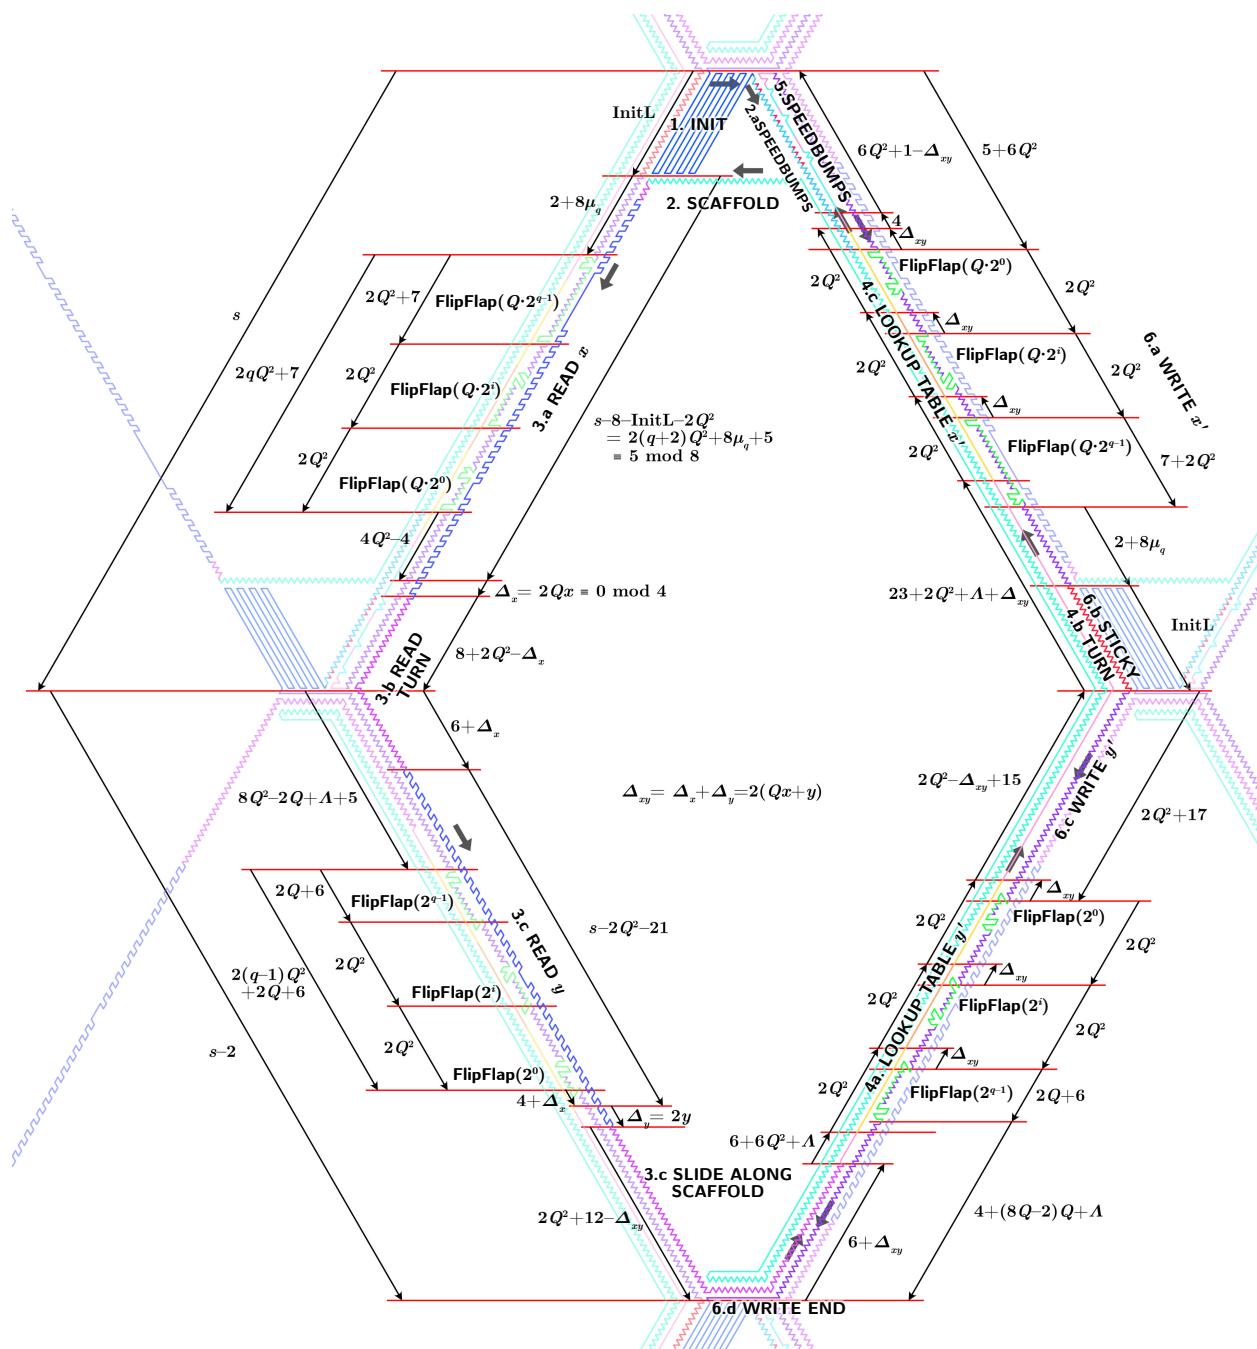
InitL
1. INIT
2.aSPEEDBUMPS
5.SPEEDBUMPS
$6Q^2+1-\Delta_{xy}$
$5+6Q^2$
$2+8\mu_q$
2. SCAFFOLD
4
$\Delta_{xy}$
FlipFlap$(Q\cdot 2^0)$
$2Q^2$
$2Q^2$
$s$
$2Q^2+7$
FlipFlap$(Q\cdot 2^{q-1})$
4.c LOOKUP TABLE $x'$
$2qQ^2+7$
$2Q^2$
FlipFlap$(Q\cdot 2^i)$
3.a READ $x$
$2Q^2$
$\Delta_{xy}$
FlipFlap$(Q\cdot 2^i)$
$2Q^2$
6.a WRITE $x'$
$s-8-\text{InitL}-2Q^2$
$=2(q+2)Q^2+8\mu_q+5$
$\equiv 5 \bmod 8$
$\Delta_{xy}$
$2Q^2$
$2Q^2$
FlipFlap$(Q\cdot 2^{q-1})$
$7+2Q^2$
FlipFlap$(Q\cdot 2^0)$
$4Q^2-4$
$2+8\mu_q$
$\Delta_x = 2Qx \equiv 0 \bmod 4$
$23+2Q^2+\Lambda+\Delta_{xy}$
6.b STICKY
4.b TURN
InitL
3.b READ TURN
$8+2Q^2-\Delta_x$
$6+\Delta_x$
$2Q^2-\Delta_{xy}+15$
6.c WRITE $y'$
$8Q^2-2Q+\Lambda+5$
$\Delta_{xy} = \Delta_x+\Delta_y = 2(Qx+y)$
$2Q^2+17$
$2Q+6$
FlipFlap$(2^{q-1})$
$\Delta_{xy}$
FlipFlap$(2^0)$
3.c READ $y$
$s-2Q^2-21$
$2Q^2$
$2Q^2$
$2(q-1)Q^2$
$+2Q+6$
$2Q^2$
FlipFlap$(2^i)$
$\Delta_{xy}$
4a. LOOKUP TABLE $y'$
$2Q^2$
$2Q^2$
FlipFlap$(2^i)$
$2Q^2$
$s-2$
$2Q^2$
$\Delta_{xy}$
FlipFlap$(2^0)$
$2Q^2$
FlipFlap$(2^{q-1})$
$2Q+6$
$4+\Delta_x$
$\Delta_y = 2y$
$6+6Q^2+\Lambda$
3.c SLIDE ALONG SCAFFOLD
$2Q^2+12-\Delta_{xy}$
$4+(8Q-2)Q+\Lambda$
$6+\Delta_{xy}$
6.d WRITE END